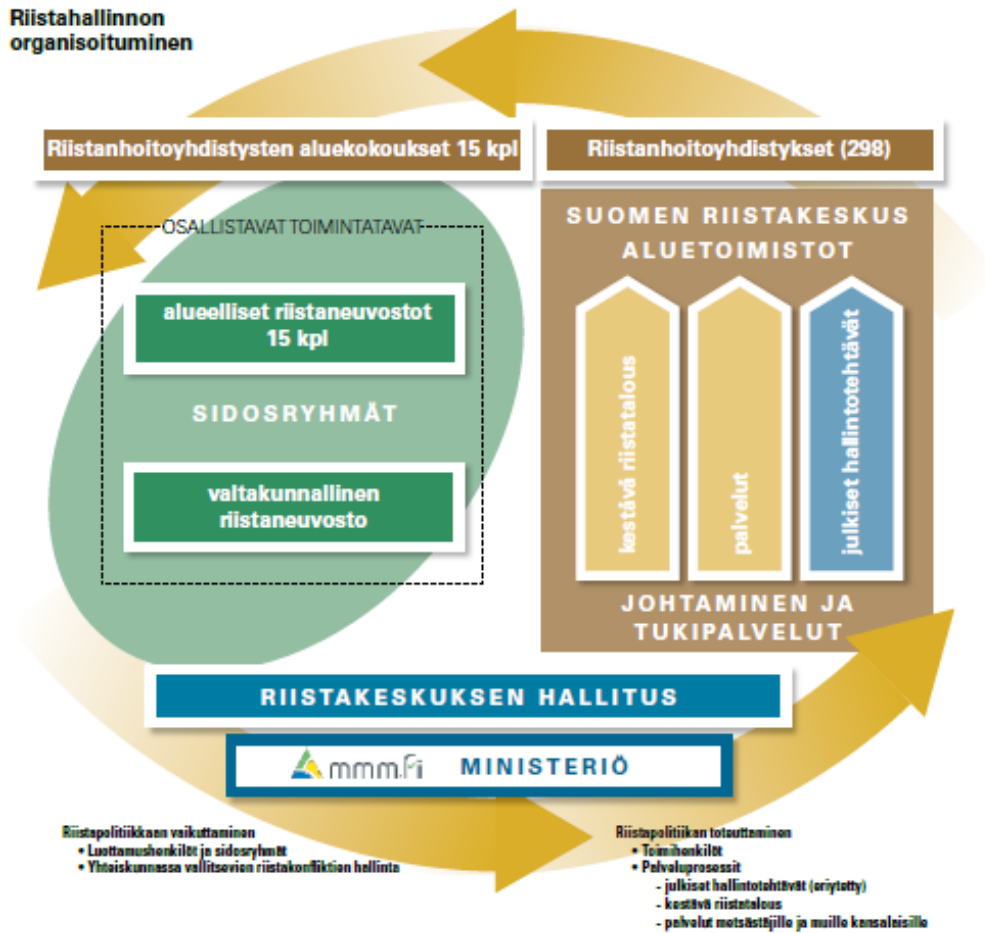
Riistahallinnon organisoituminen

Riistanhoitoyhdistysten aluekokoukset 15 kpl

Riistanhoitoyhdistykset (298)

OSALLISTAVAT TOIMINTATAVAT

alueelliset riistaneuvostot 15 kpl

SIDOSRYHMÄT

valtakunnallinen riistaneuvosto

SUOMEN RIISTAKESKUS

ALUETOIMISTOT

kestävä riistatalous

palvelut

julkiset hallintotehtävät

JOHTAMINEN JA TUKIPALVELUT

RIISTAKESKUKSEN HALLITUS

mmm.fi

MINISTERIÖ

Riistapolitiikkaan vaikuttaminen
• Luottamushenkilöt ja sidosryhmät
• Yhteiskunnassa vallitsevien riistakonfliktien hallinta

Riistapolitiikan toteuttaminen
• Toimihenkilöt
• Palveluprosessit
- julkiset hallintotehtävät (eriytetty)
- kestävä riistatalous
- palvelut metsästäjille ja muille kansalaisille